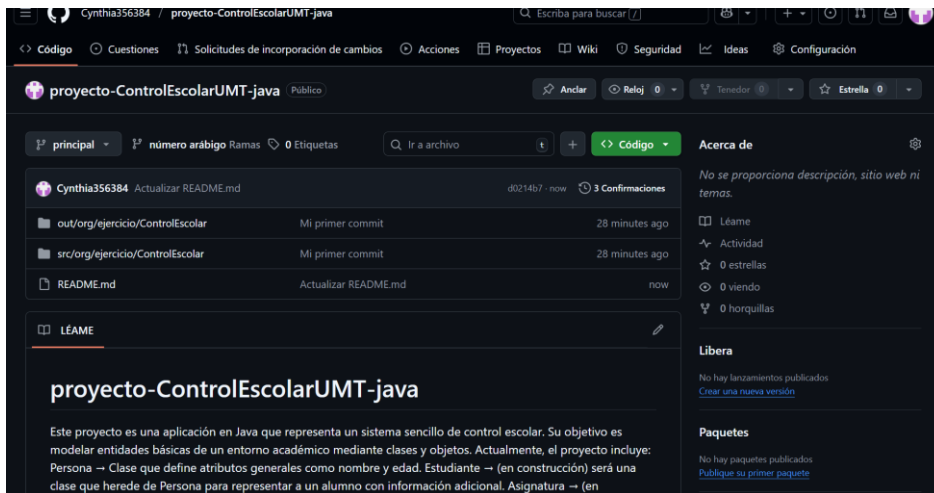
Cynthia356384 / proyecto-ControlEscolarUMT-java

Escriba para buscar /

<> Código Cuestiones Solicitudes de incorporación de cambios Acciones Proyectos Wiki Seguridad Ideas Configuración

proyecto-ControlEscolarUMT-java Público

Anclar Reloj 0 Tenedor 0 Estrella 0

principal número arábigo Ramas 0 Etiquetas

Ir a archivo t + <> Código

Cynthia356384 Actualizar README.md d0214b7 · now 3 Confirmaciones

| | | |
|---|---|---|
| out/org/ejercicio/ControlEscolar | Mi primer commit | 28 minutes ago |
| src/org/ejercicio/ControlEscolar | Mi primer commit | 28 minutes ago |
| README.md | Actualizar README.md | now |

LÉAME

proyecto-ControlEscolarUMT-java

Este proyecto es una aplicación en Java que representa un sistema sencillo de control escolar. Su objetivo es modelar entidades básicas de un entorno académico mediante clases y objetos. Actualmente, el proyecto incluye: Persona → Clase que define atributos generales como nombre y edad. Estudiante → (en construcción) será una clase que herede de Persona para representar a un alumno con información adicional. Asignatura → (en

Acerca de

No se proporciona descripción, sitio web ni temas.

Léame
Actividad
0 estrellas
0 viendo
0 horquillas

Libera

No hay lanzamientos publicados
Crear una nueva versión

Paquetes

No hay paquetes publicados
Publique su primer paquete